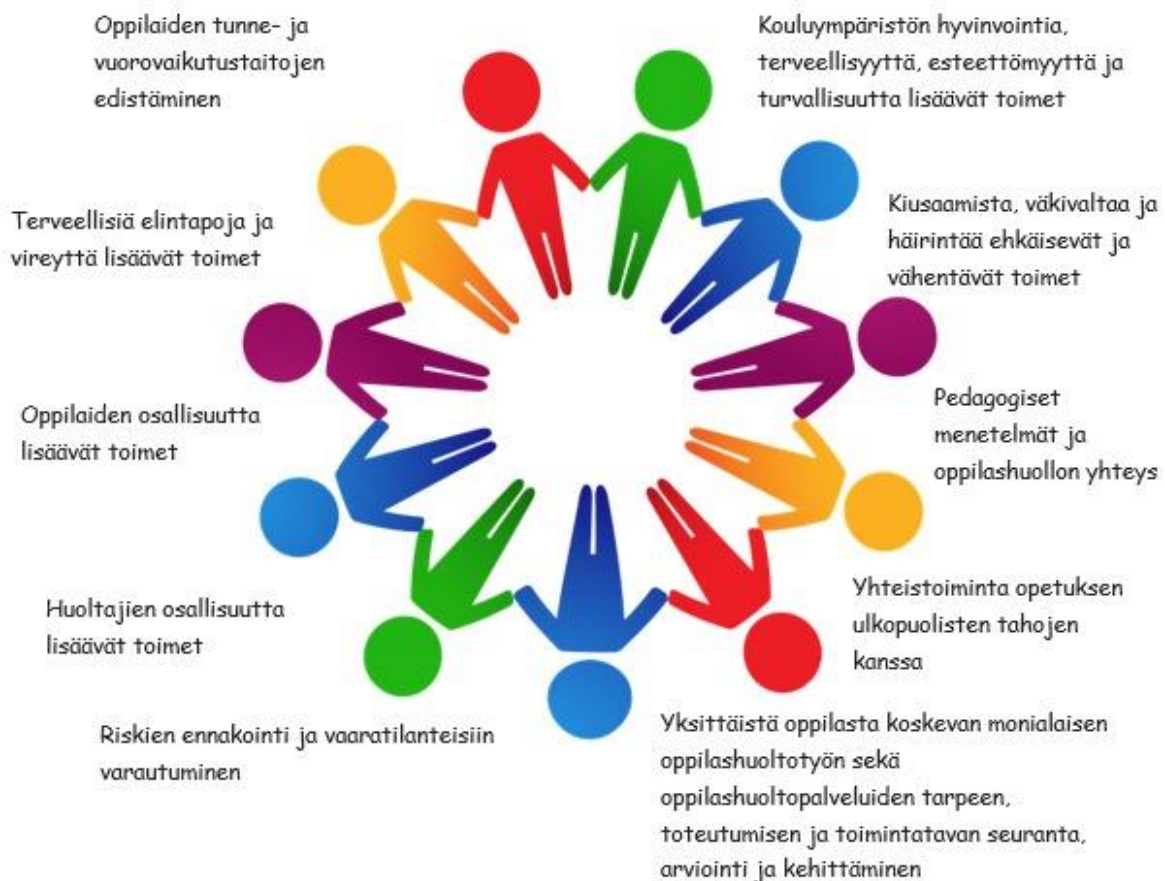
Oppilaiden tunne- ja vuorovaikutustaitojen edistäminen

Kouluympäristön hyvinvointia, terveellisyyttä, esteettömyyttä ja turvallisuutta lisäävät toimet

Terveellisiä elintapoja ja vireyttä lisäävät toimet

Kiusaamista, väkivaltaa ja häirintää ehkäisevät ja vähentävät toimet

Oppilaiden osallisuutta lisäävät toimet

Pedagogiset menetelmät ja oppilashuollon yhteys

Huoltajien osallisuutta lisäävät toimet

Yhteistoiminta opetuksen ulkopuolisten tahojen kanssa

Riskien ennakointi ja vaaratilanteisiin varautuminen

Yksittäistä oppilasta koskevan monialaisen oppilashuoltotyön sekä oppilashuoltopalveluiden tarpeen, toteutumisen ja toimintatavan seuranta, arviointi ja kehittäminen